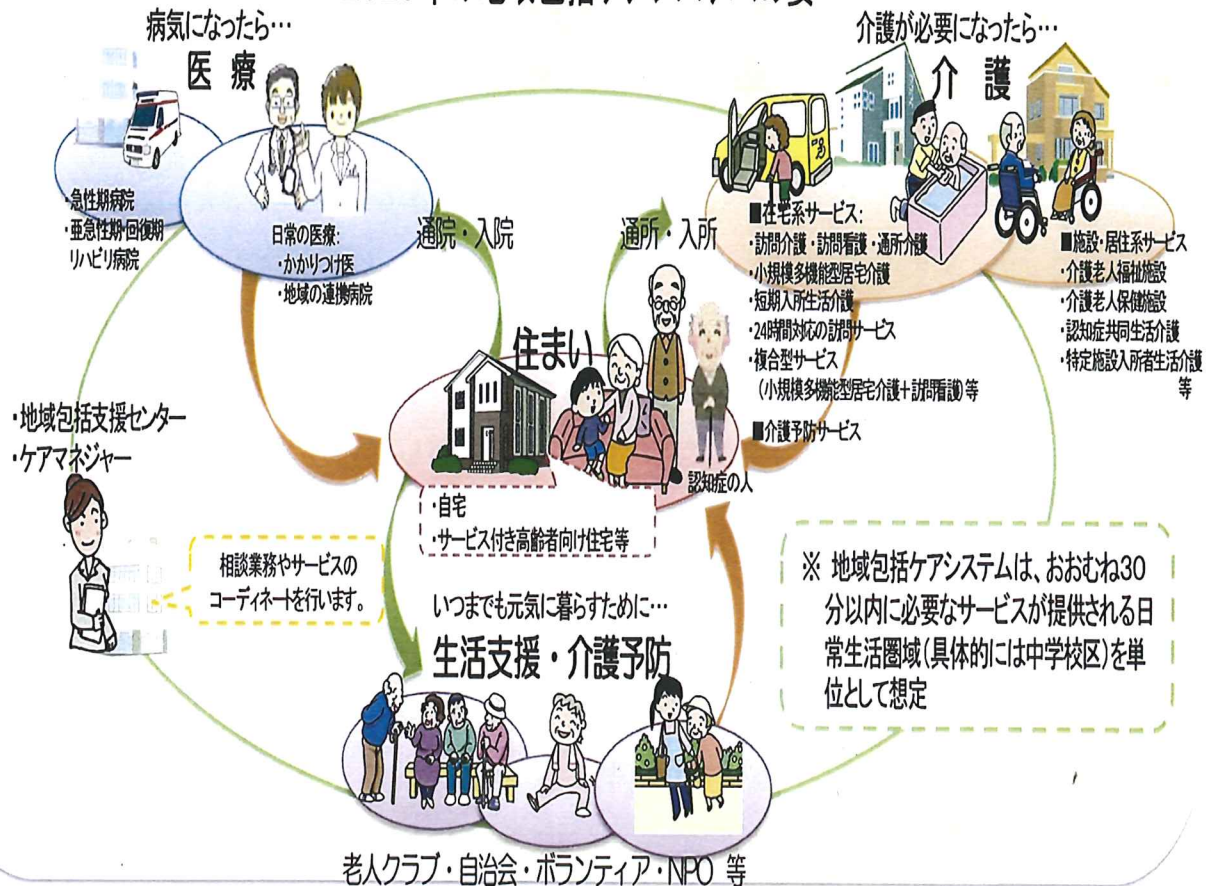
病気になったら…
医　療

・急性期病院
・亜急性期・回復期リハビリ病院

日常の医療:
・かかりつけ医
・地域の連携病院

通院・入院

介護が必要になったら…
介　護

通所・入所

■在宅系サービス:
・訪問介護・訪問看護・通所介護
・小規模多機能型居宅介護
・短期入所生活介護
・24時間対応の訪問サービス
・複合型サービス
（小規模多機能型居宅介護＋訪問看護）等

■介護予防サービス

■施設・居住系サービス
・介護老人福祉施設
・介護老人保健施設
・認知症共同生活介護
・特定施設入所者生活介護
等

住まい

認知症の人

・自宅
・サービス付き高齢者向け住宅等

・地域包括支援センター
・ケアマネジャー

相談業務やサービスのコーディネートを行います。

※ 地域包括ケアシステムは、おおむね30分以内に必要なサービスが提供される日常生活圏域（具体的には中学校区）を単位として想定

いつまでも元気に暮らすために…
生活支援・介護予防

老人クラブ・自治会・ボランティア・NPO 等